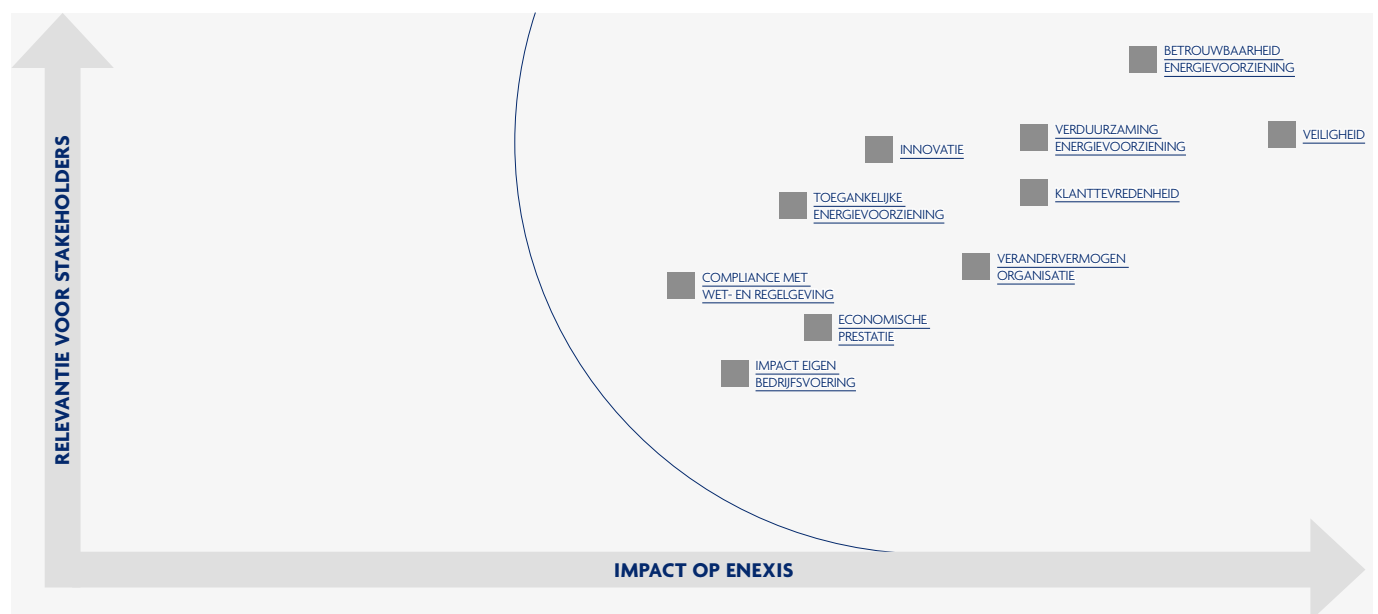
RELEVANTIE VOOR STAKEHOLDERS

BETROUWBAARHEID ENERGIEVOORZIENING

VERDUURZAMING ENERGIEVOORZIENING

VEILIGHEID

INNOVATIE

KLANTTEVREDENHEID

TOEGANKELIJKE ENERGIEVOORZIENING

VERANDERVERMOGEN ORGANISATIE

COMPLIANCE MET WET- EN REGELGEVING

ECONOMISCHE PRESTATIE

IMPACT EIGEN BEDRIJFSVOERING

IMPACT OP ENEXIS